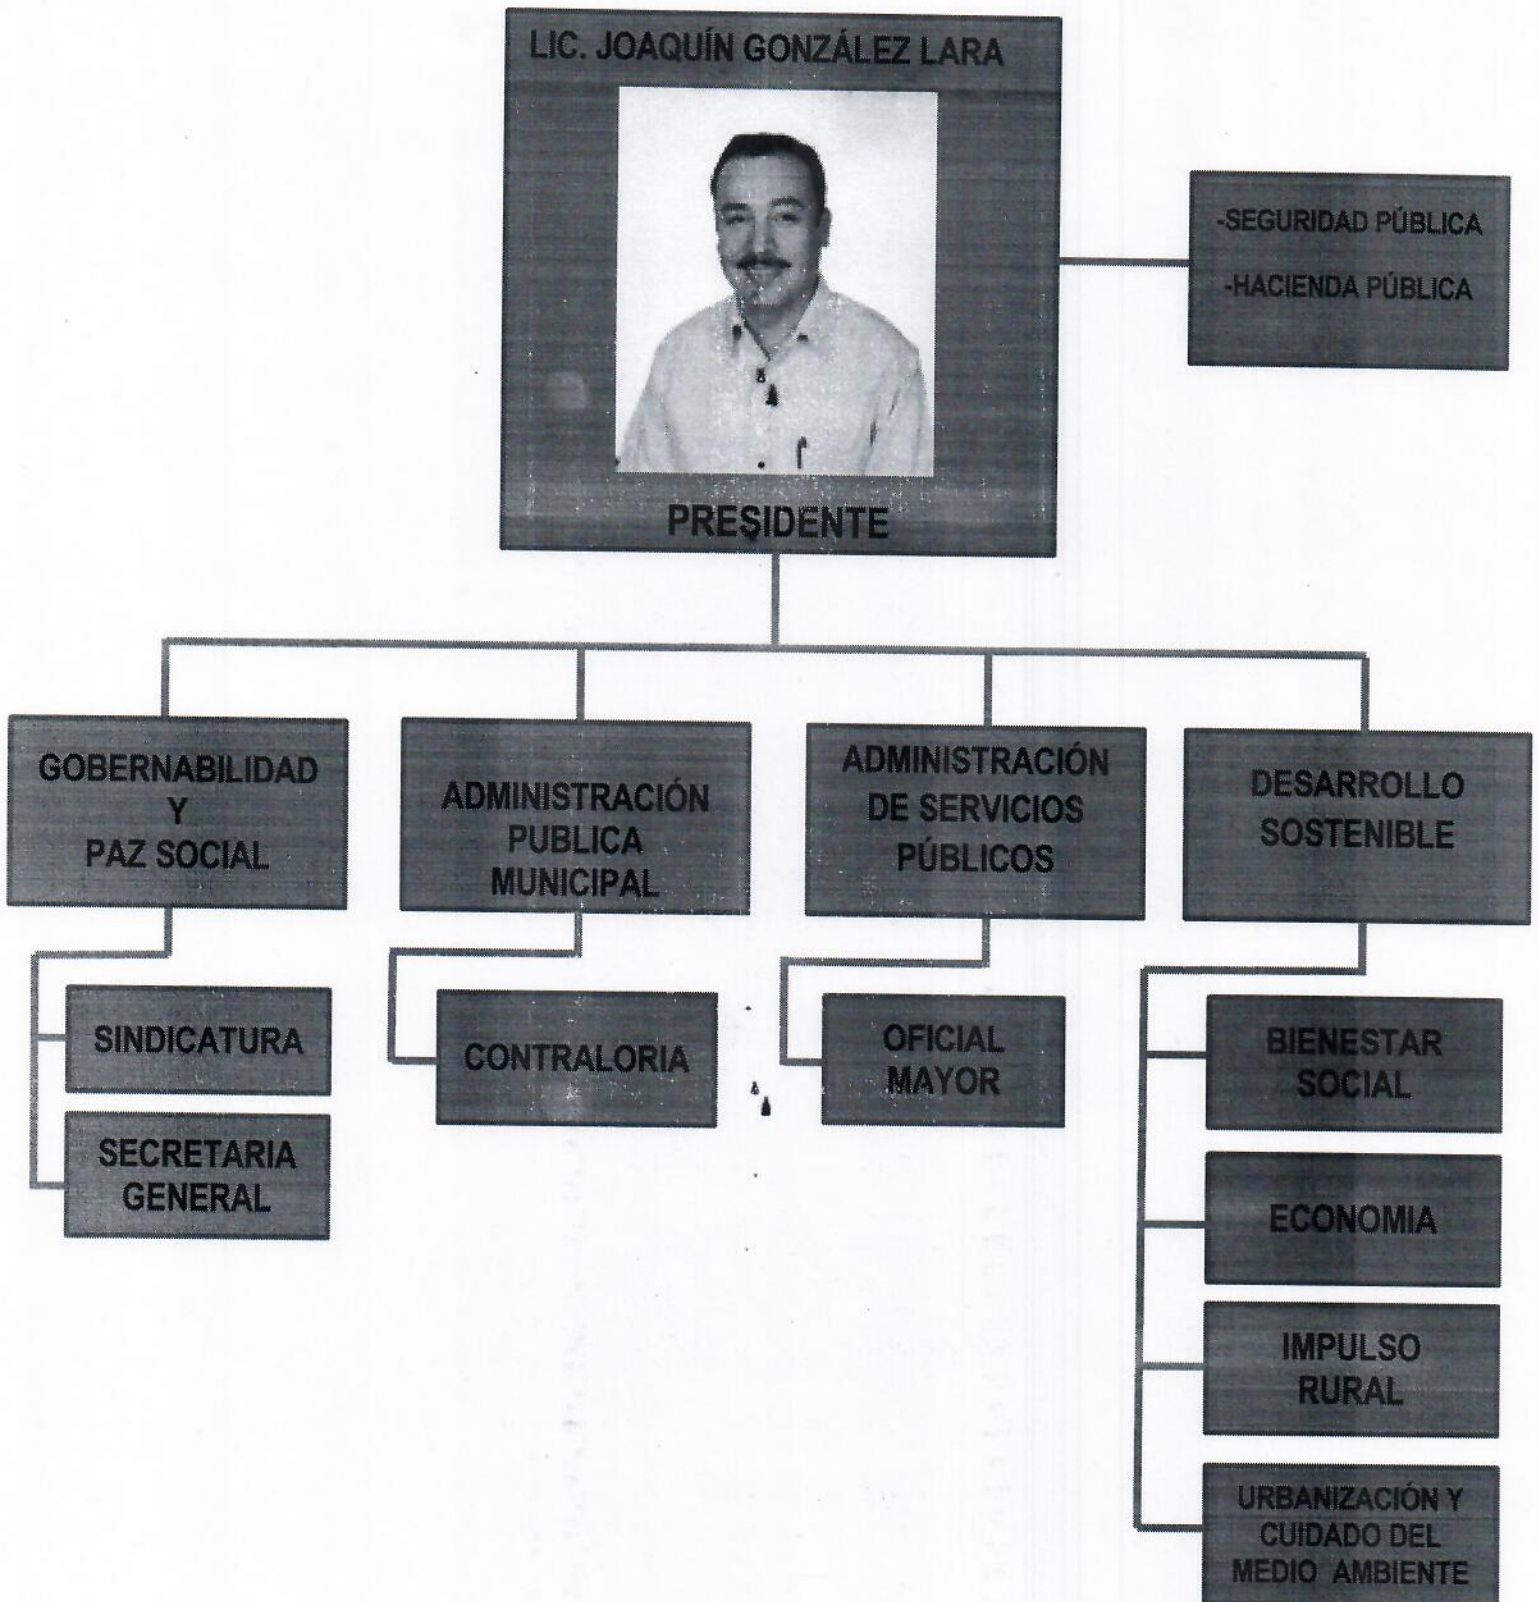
LIC. JOAQUÍN GONZÁLEZ LARA

PRESIDENTE

-SEGURIDAD PÚBLICA
-HACIENDA PÚBLICA

GOBERNABILIDAD Y PAZ SOCIAL

ADMINISTRACIÓN PUBLICA MUNICIPAL

ADMINISTRACIÓN DE SERVICIOS PÚBLICOS

DESARROLLO SOSTENIBLE

SINDICATURA

SECRETARIA GENERAL

CONTRALORIA

OFICIAL MAYOR

BIENESTAR SOCIAL

ECONOMIA

IMPULSO RURAL

URBANIZACIÓN Y CUIDADO DEL MEDIO AMBIENTE